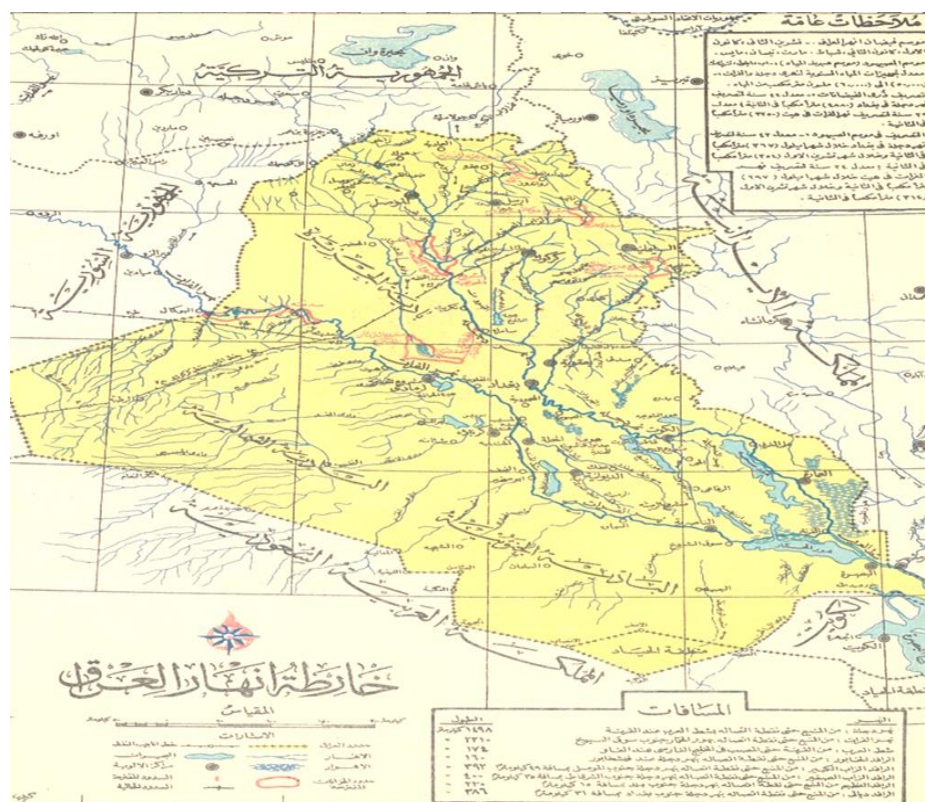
ملاحظات عامة

الجمهورية التركية

بحيرة وان

الجمهورية السورية

المملكة العربية السعودية

الكويت

بغداد

الفاو

البصرة

السماوة

الحلة

الكوت

العمارة

البحر

الأنبار

الفرات

دجلة

خارطة انهار العراق

المقياس

الاشارات

المسافات

الطول

١١٩٨

١٧٤

١٦٠

٣٩٣

٤٠٠

٣٨٦

منطقة الحياد

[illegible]